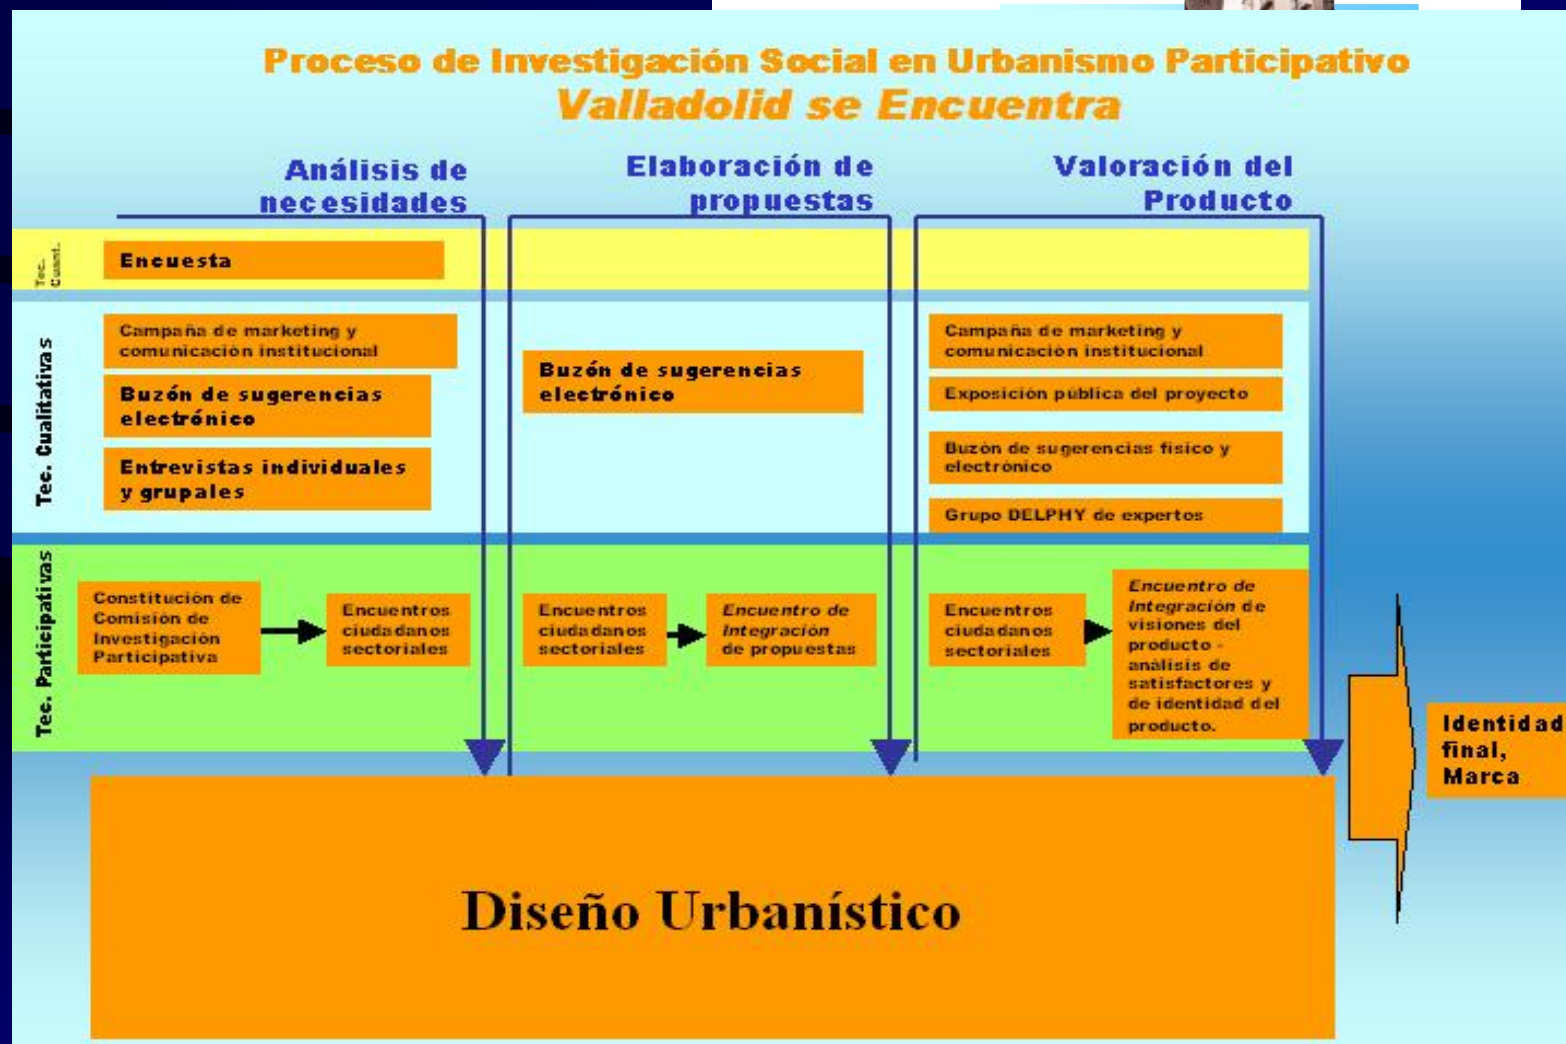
Proceso de Investigación Social en Urbanismo Participativo
Valladolid se Encuentra

Análisis de necesidades

Elaboración de propuestas

Valoración del Producto

Tec. Cuant.

Encuesta

Tec. Cualitativas

Campaña de marketing y comunicación institucional

Buzón de sugerencias electrónico

Entrevistas individuales y grupales

Buzón de sugerencias electrónico

Campaña de marketing y comunicación institucional

Exposición pública del proyecto

Buzón de sugerencias físico y electrónico

Grupo DELPHY de expertos

Tec. Participativas

Constitución de Comisión de Investigación Participativa

Encuentros ciudadanos sectoriales

Encuentros ciudadanos sectoriales

Encuentro de Integración de propuestas

Encuentros ciudadanos sectoriales

Encuentro de Integración de visiones del producto - análisis de satisfactores y de identidad del producto.

Identidad final, Marca

Diseño Urbanístico